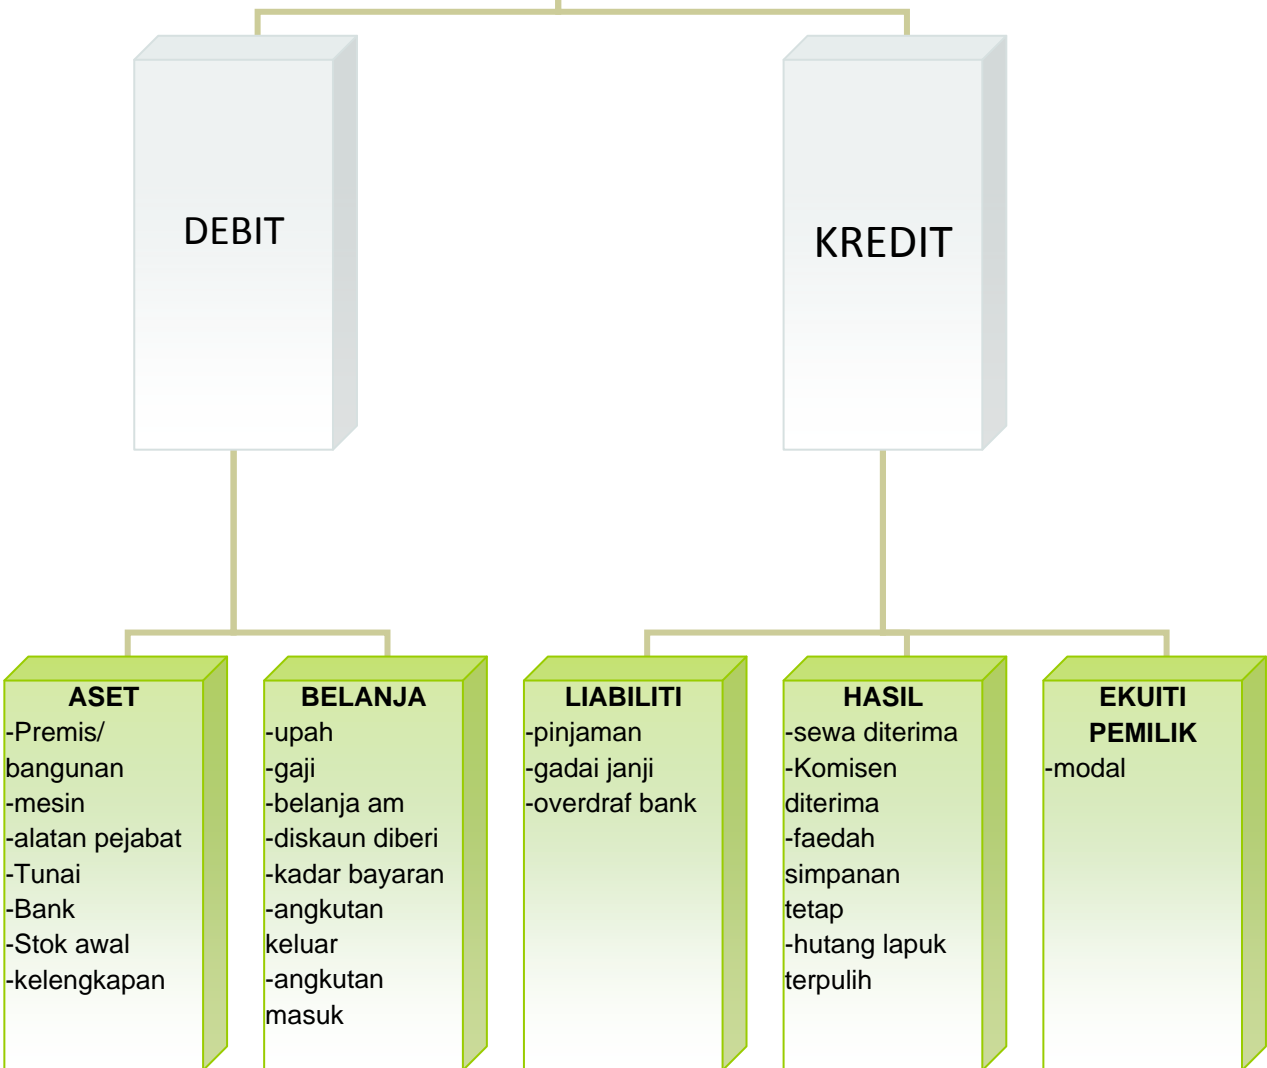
DEBIT

KREDIT

ASET
-Premis/ bangunan
-mesin
-alatan pejabat
-Tunai
-Bank
-Stok awal
-kelengkapan

BELANJA
-upah
-gaji
-belanja am
-diskaun diberi
-kadar bayaran
-angkutan keluar
-angkutan masuk

LIABILITI
-pinjaman
-gadai janji
-overdraf bank

HASIL
-sewa diterima
-Komisen diterima
-faedah simpanan tetap
-hutang lapuk terpulih

EKUITI PEMILIK
-modal